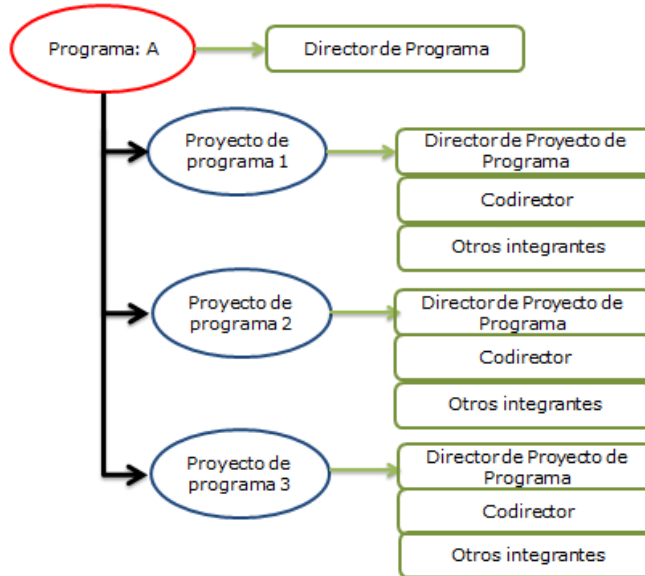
Programa: A

Director de Programa

Proyecto de programa 1

Director de Proyecto de Programa

Codirector

Otros integrantes

Proyecto de programa 2

Director de Proyecto de Programa

Codirector

Otros integrantes

Proyecto de programa 3

Director de Proyecto de Programa

Codirector

Otros integrantes